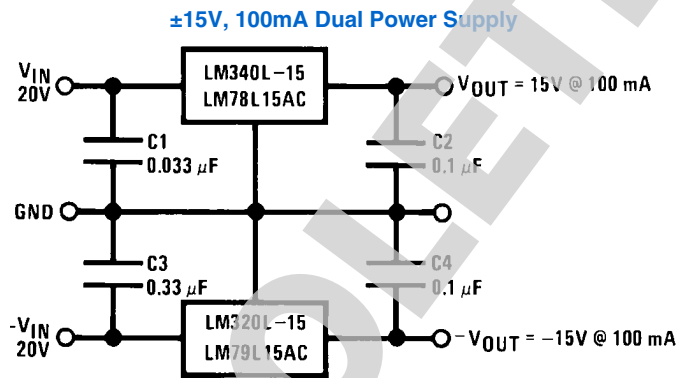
±15V, 100mA Dual Power Supply

$V_{IN}$ 20V

LM340L–15
LM78L15AC

$V_{OUT}$ = 15V @ 100 mA

C1
0.033 μF

C2
0.1 μF

GND

C3
0.33 μF

C4
0.1 μF

$-V_{IN}$ 20V

LM320L–15
LM79L15AC

$-V_{OUT}$ = –15V @ 100 mA

OBSOLETE